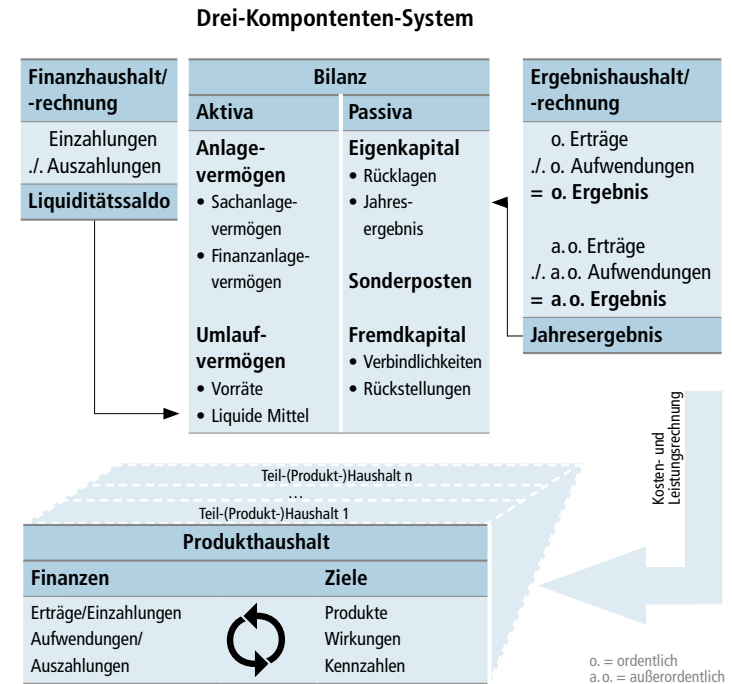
Drei-Komponenten-System

Finanzhaushalt/ -rechnung

Einzahlungen
./. Auszahlungen

Liquiditätssaldo

Bilanz

Aktiva

Anlagevermögen
• Sachanlagevermögen
• Finanzanlagevermögen

Umlaufvermögen
• Vorräte
• Liquide Mittel

Passiva

Eigenkapital
• Rücklagen
• Jahresergebnis

Sonderposten

Fremdkapital
• Verbindlichkeiten
• Rückstellungen

Ergebnishaushalt/ -rechnung

o. Erträge
./. o. Aufwendungen
= o. Ergebnis

a.o. Erträge
./. a.o. Aufwendungen
= a.o. Ergebnis

Jahresergebnis

Kosten- und Leistungsrechnung

Teil-(Produkt-)Haushalt n
...
Teil-(Produkt-)Haushalt 1

Produkthaushalt

Finanzen

Erträge/Einzahlungen
Aufwendungen/ Auszahlungen

Ziele

Produkte
Wirkungen
Kennzahlen

o. = ordentlich
a.o. = außerordentlich